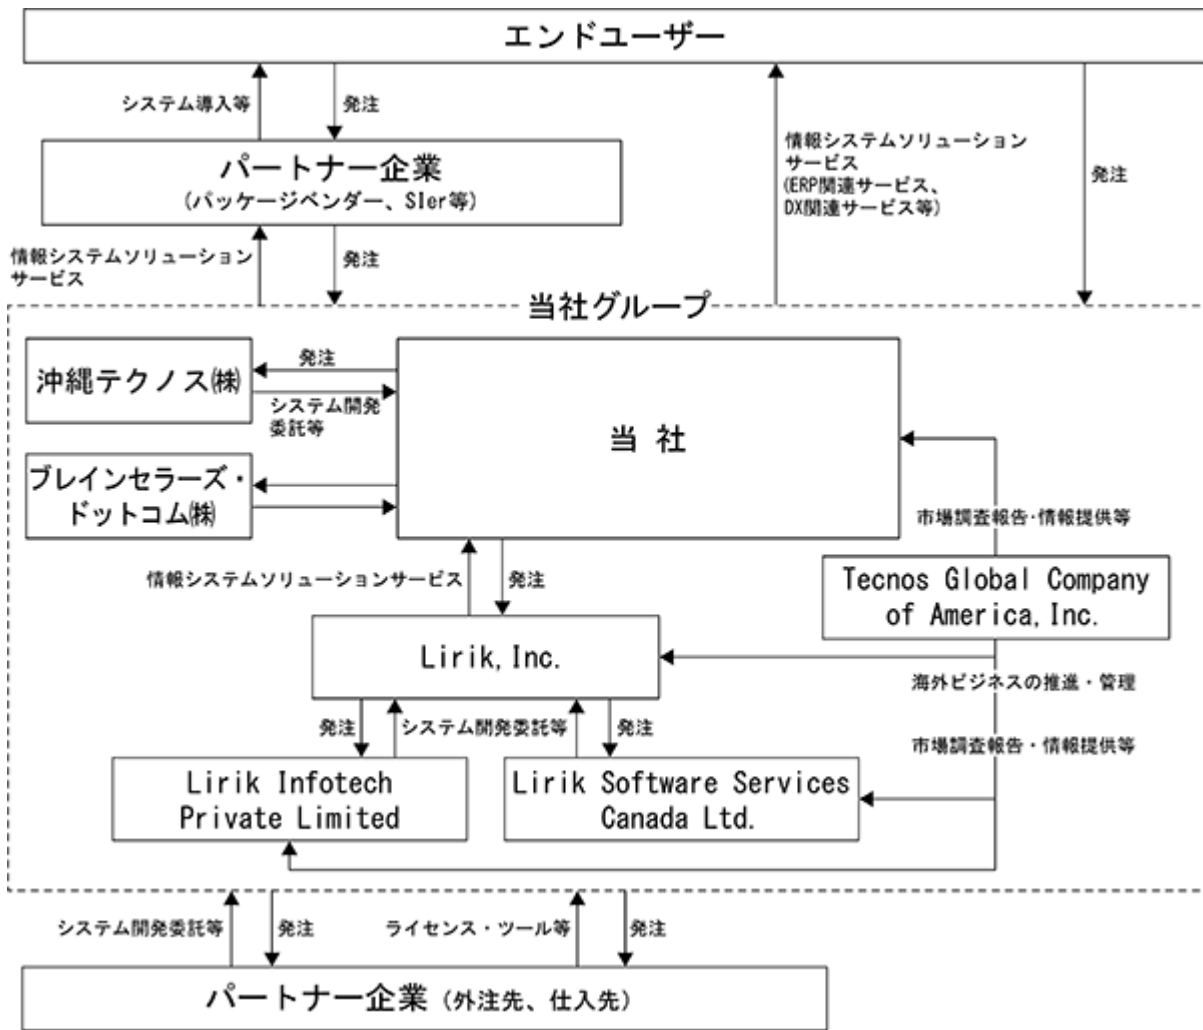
エンドユーザー

システム導入等

発注

パートナー企業
(パッケージベンダー、SIer等)

情報システムソリューションサービス
(ERP関連サービス、DX関連サービス等)

発注

情報システムソリューションサービス

発注

当社グループ

沖縄テクノス㈱

発注

システム開発委託等

当 社

ブレインセラーズ・ドットコム㈱

市場調査報告・情報提供等

情報システムソリューションサービス

発注

Tecnos Global Company of America, Inc.

Lirik, Inc.

海外ビジネスの推進・管理

発注

システム開発委託等

発注

市場調査報告・情報提供等

Lirik Infotech Private Limited

Lirik Software Services Canada Ltd.

システム開発委託等

発注

ライセンス・ツール等

発注

パートナー企業（外注先、仕入先）